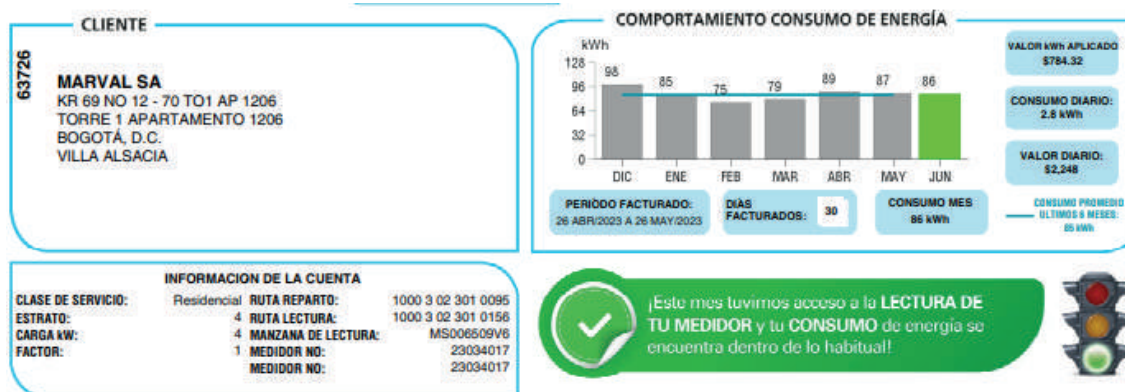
CLIENTE

63726

MARVAL SA
KR 69 NO 12 - 70 TO1 AP 1206
TORRE 1 APARTAMENTO 1206
BOGOTÁ, D.C.
VILLA ALSACIA

COMPORTAMIENTO CONSUMO DE ENERGÍA

kWh
128
96
64
32
0

98 85 75 79 89 87 86

DIC ENE FEB MAR ABR MAY JUN

VALOR kWh APLICADO
$784.32

CONSUMO DIARIO:
2.8 kWh

VALOR DIARIO:
$2,248

PERÍODO FACTURADO:
26 ABR/2023 A 26 MAY/2023

DÍAS FACTURADOS: 30

CONSUMO MES
86 kWh

CONSUMO PROMEDIO ULTIMOS 6 MESES:
85 kWh

INFORMACION DE LA CUENTA

| CLASE DE SERVICIO: | Residencial | RUTA REPARTO: | 1000 3 02 301 0095 |
|---|---|---|---|
| ESTRATO: | 4 | RUTA LECTURA: | 1000 3 02 301 0156 |
| CARGA kW: | 4 | MANZANA DE LECTURA: | MS006509V6 |
| FACTOR: | 1 | MEDIDOR NO: | 23034017 |
| | | MEDIDOR NO: | 23034017 |

¡Este mes tuvimos acceso a la LECTURA DE TU MEDIDOR y tu CONSUMO de energía se encuentra dentro de lo habitual!